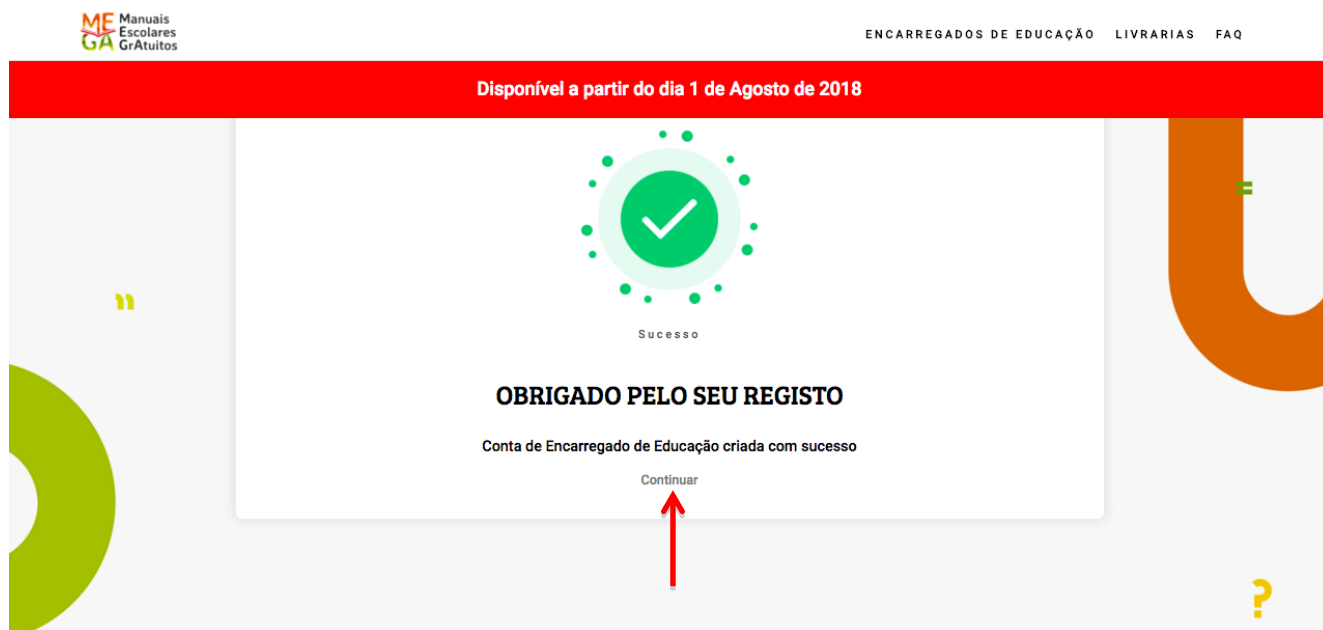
ME GA Manuais Escolares GrAtuitos

ENCARREGADOS DE EDUCAÇÃO LIVRARIAS FAQ

Disponível a partir do dia 1 de Agosto de 2018

Sucesso

OBRIGADO PELO SEU REGISTO

Conta de Encarregado de Educação criada com sucesso

Continuar